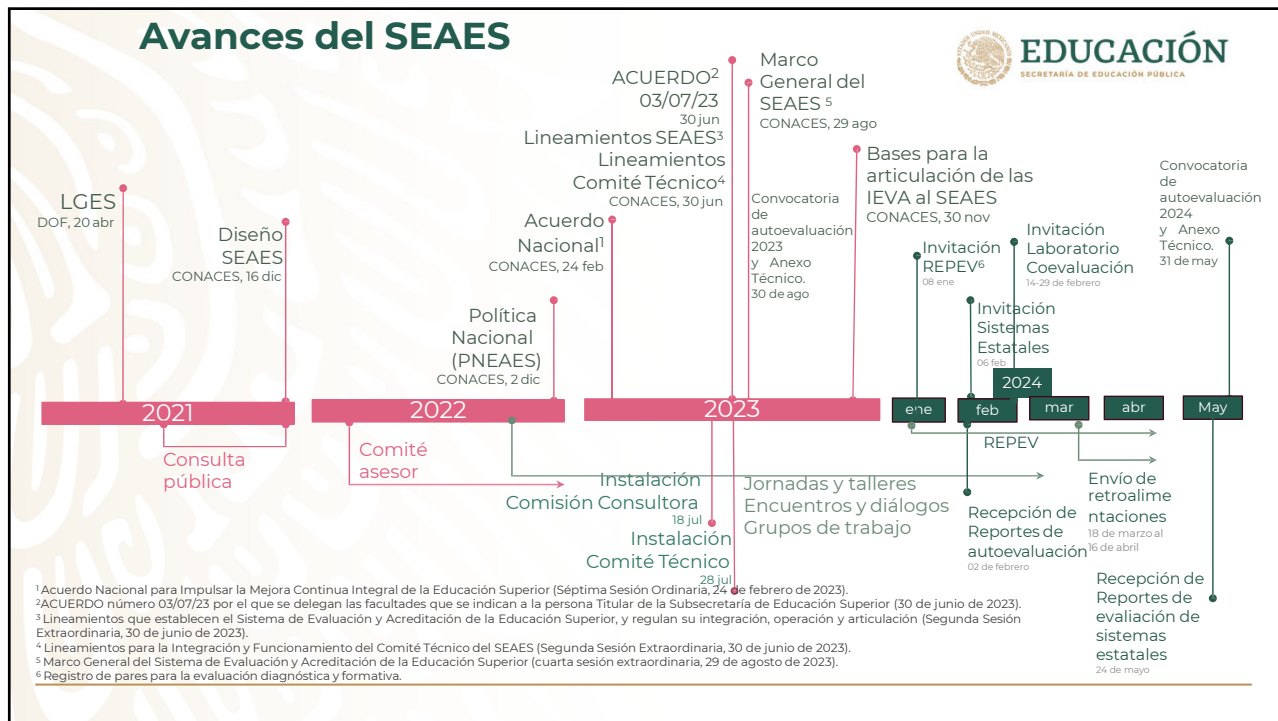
Avances del SEAES

EDUCACIÓN
SECRETARÍA DE EDUCACIÓN PÚBLICA

LGES
DOF, 20 abr

Diseño SEAES
CONACES, 16 dic

2021

Consulta pública

Política Nacional (PNEAES)
CONACES, 2 dic

2022

Comité asesor

Acuerdo Nacional$^1$
CONACES, 24 feb

ACUERDO$^2$ 03/07/23
30 jun

Lineamientos SEAES$^3$
Lineamientos Comité Técnico$^4$
CONACES, 30 jun

Marco General del SEAES $^5$
CONACES, 29 ago

Convocatoria de autoevaluación 2023 y Anexo Técnico.
30 de ago

Bases para la articulación de las IEVA al SEAES
CONACES, 30 nov

2023

Instalación Comisión Consultora
18 jul

Instalación Comité Técnico
28 jul

Jornadas y talleres
Encuentros y diálogos
Grupos de trabajo

Invitación REPEV$^6$
08 ene

Invitación Sistemas Estatales
06 feb

Invitación Laboratorio Coevaluación
14-29 de febrero

Convocatoria de autoevaluación 2024 y Anexo Técnico.
31 de may

2024

ene
feb
mar
abr
May

REPEV

Recepción de Reportes de autoevaluación
02 de febrero

Envío de retroalimentaciones
18 de marzo al 16 de abril

Recepción de Reportes de evaliación de sistemas estatales
24 de mayo

$^1$ Acuerdo Nacional para Impulsar la Mejora Continua Integral de la Educación Superior (Séptima Sesión Ordinaria, 24 de febrero de 2023).
$^2$ACUERDO número 03/07/23 por el que se delegan las facultades que se indican a la persona Titular de la Subsecretaría de Educación Superior (30 de junio de 2023).
$^3$ Lineamientos que establecen el Sistema de Evaluación y Acreditación de la Educación Superior, y regulan su integración, operación y articulación (Segunda Sesión Extraordinaria, 30 de junio de 2023).
$^4$ Lineamientos para la Integración y Funcionamiento del Comité Técnico del SEAES (Segunda Sesión Extraordinaria, 30 de junio de 2023).
$^5$ Marco General del Sistema de Evaluación y Acreditación de la Educación Superior (cuarta sesión extraordinaria, 29 de agosto de 2023).
$^6$ Registro de pares para la evaluación diagnóstica y formativa.